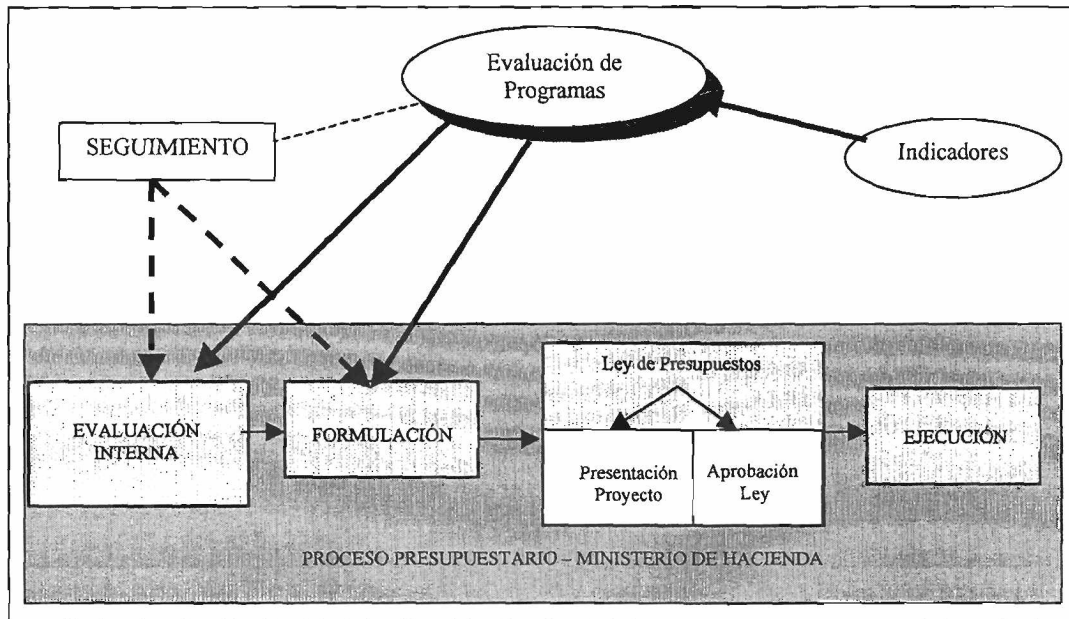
Evaluación de Programas

SEGUIMIENTO

Indicadores

EVALUACIÓN INTERNA

FORMULACIÓN

Ley de Presupuestos

Presentación Proyecto

Aprobación Ley

EJECUCIÓN

PROCESO PRESUPUESTARIO – MINISTERIO DE HACIENDA